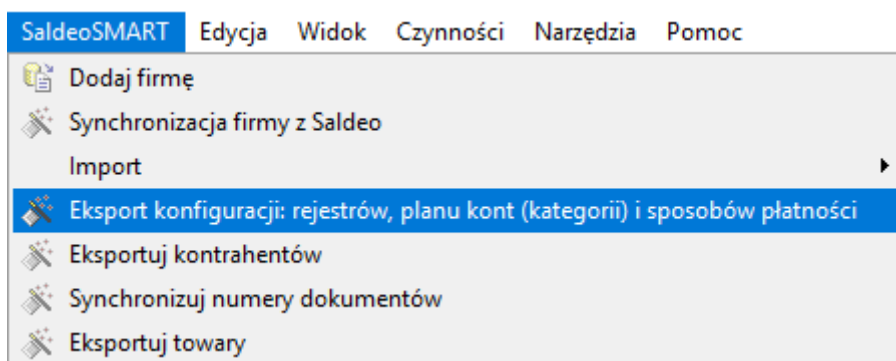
SaldeoSMART Edycja Widok Czynności Narzędzia Pomoc

Dodaj firmę
Synchronizacja firmy z Saldeo
Import
Eksport konfiguracji: rejestrów, planu kont (kategorii) i sposobów płatności
Eksportuj kontrahentów
Synchronizuj numery dokumentów
Eksportuj towary